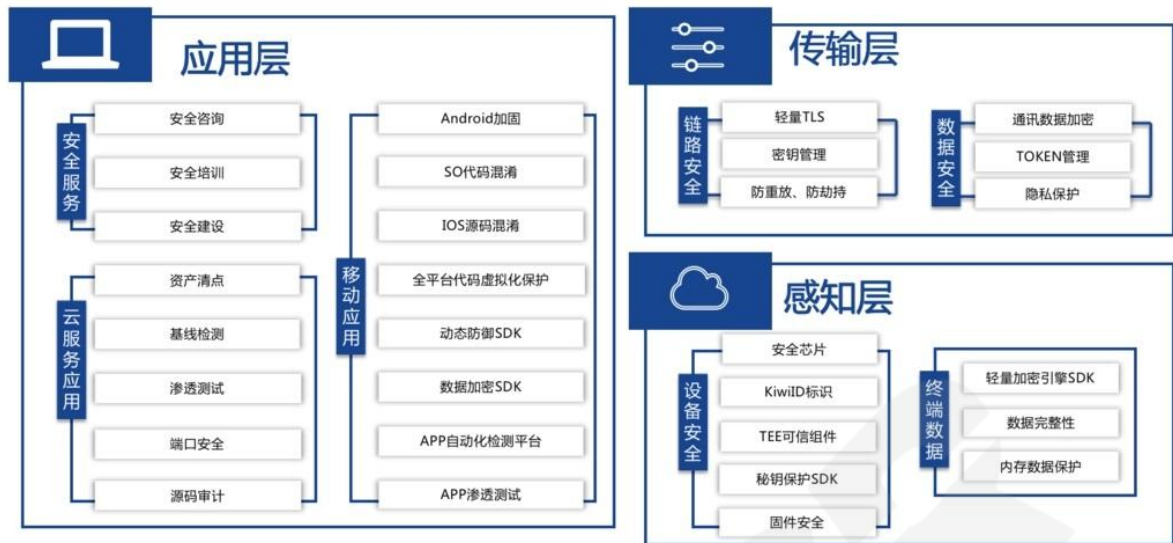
应用层

安全服务
安全咨询
安全培训
安全建设

云服务应用
资产清点
基线检测
渗透测试
端口安全
源码审计

移动应用
Android加固
SO代码混淆
IOS源码混淆
全平台代码虚拟化保护
动态防御SDK
数据加密SDK
APP自动化检测平台
APP渗透测试

传输层

链路安全
轻量TLS
密钥管理
防重放、防劫持

数据安全
通讯数据加密
TOKEN管理
隐私保护

感知层

设备安全
安全芯片
KiwiID标识
TEE可信组件
秘钥保护SDK
固件安全

终端数据
轻量加密引擎SDK
数据完整性
内存数据保护